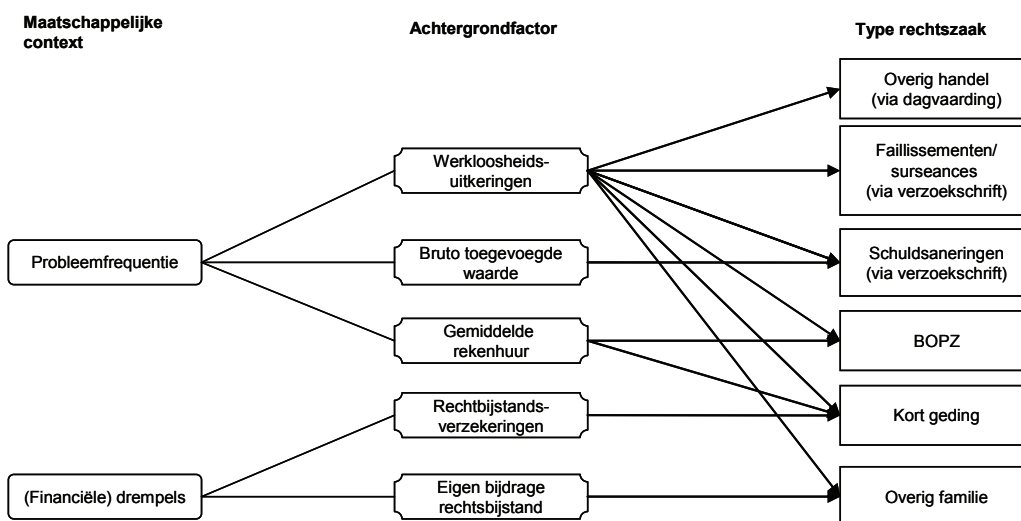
Maatschappelijke context

Achtergrondfactor

Type rechtszaak

Overig handel (via dagvaarding)

Werkloosheidsuitkeringen

Faillissementen/ surseances (via verzoekschrift)

Probleemfrequentie

Bruto toegevoegde waarde

Schuldsaneringen (via verzoekschrift)

Gemiddelde rekenhuur

BOPZ

Rechtbijstandsverzekeringen

Kort geding

(Financiële) drempels

Eigen bijdrage rechtsbijstand

Overig familie